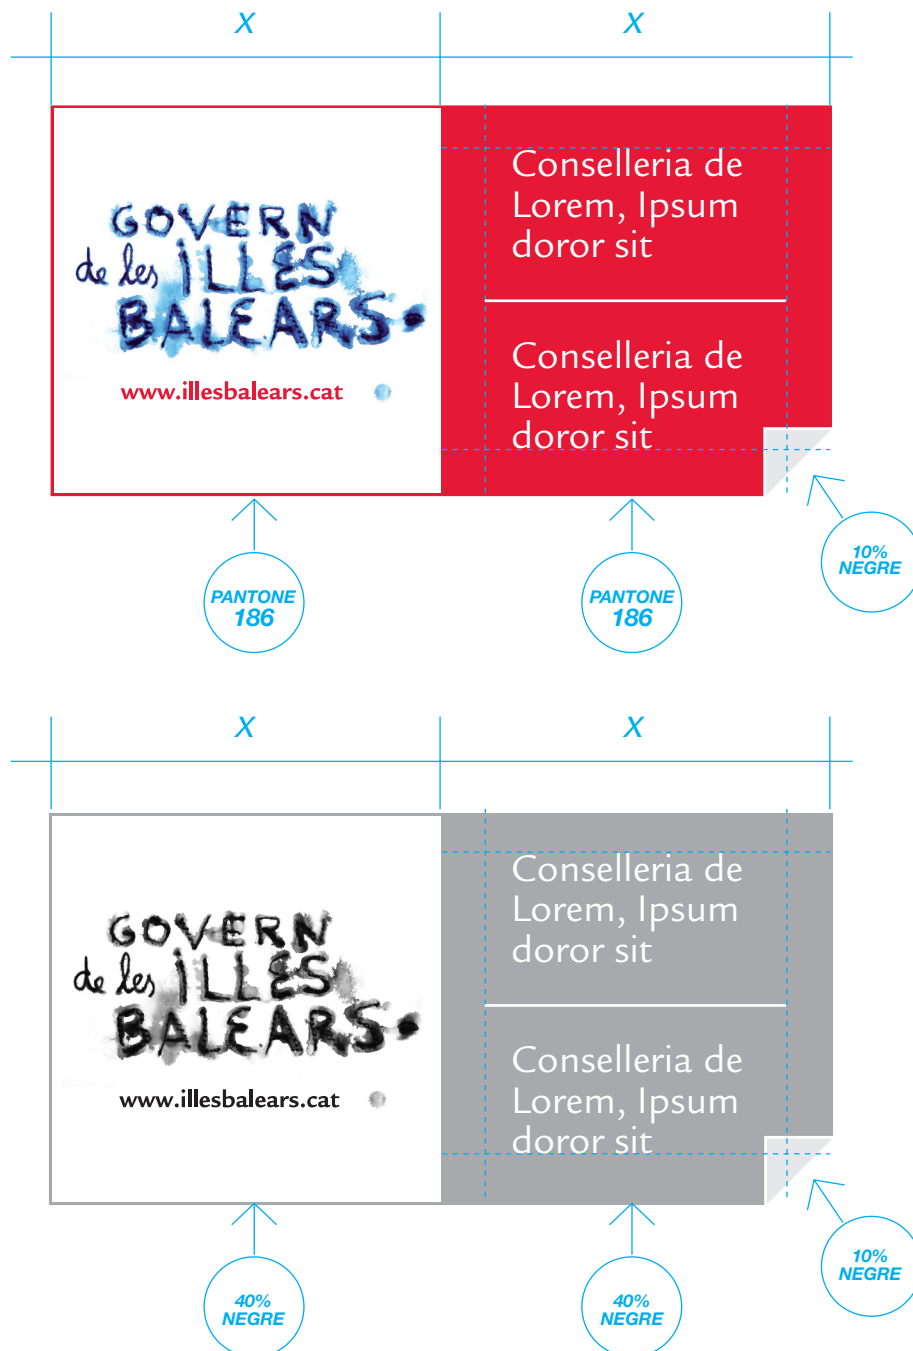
X X

GOVERN de les ILLES BALEARS

www.illesbalears.cat

Conselleria de Lorem, Ipsum doror sit

Conselleria de Lorem, Ipsum doror sit

PANTONE 186

PANTONE 186

10% NEGRE

X X

GOVERN de les ILLES BALEARS

www.illesbalears.cat

Conselleria de Lorem, Ipsum doror sit

Conselleria de Lorem, Ipsum doror sit

40% NEGRE

40% NEGRE

10% NEGRE